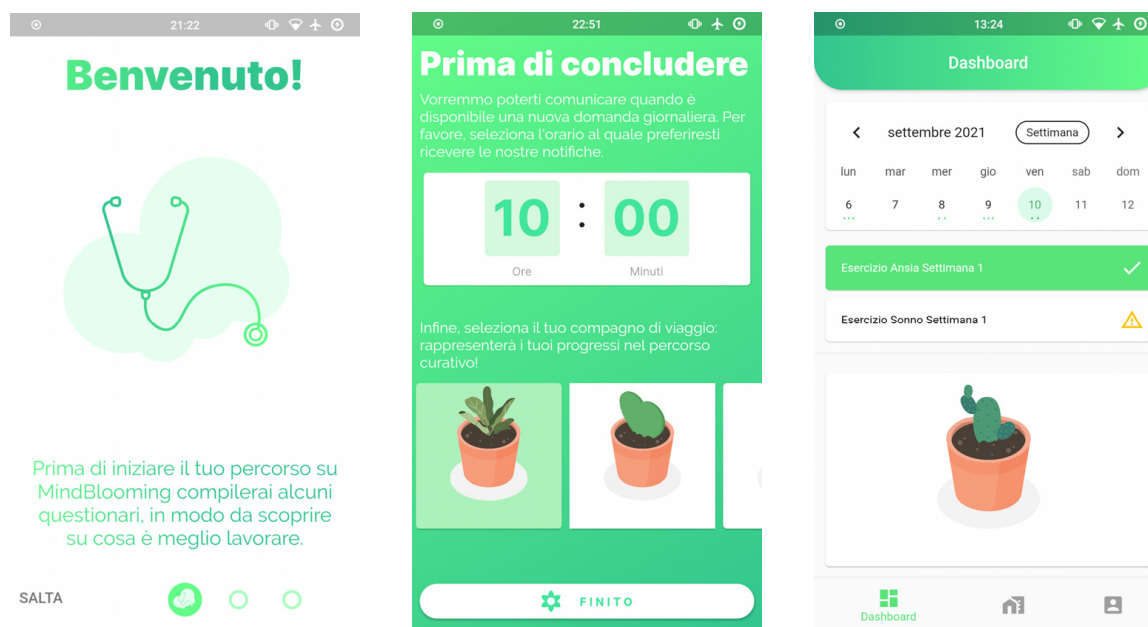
21:22

Benvenuto!

Prima di iniziare il tuo percorso su MindBlooming compilerai alcuni questionari, in modo da scoprire su cosa è meglio lavorare.

SALTA

22:51

Prima di concludere

Vorremmo poterti comunicare quando è disponibile una nuova domanda giornaliera. Per favore, seleziona l'orario al quale preferiresti ricevere le nostre notifiche.

| 10 | : | 00 |
|---|---|---|
| Ore | | Minuti |

Infine, seleziona il tuo compagno di viaggio: rappresenterà i tuoi progressi nel percorso curativo!

FINITO

13:24

Dashboard

settembre 2021 Settimana

| lun | mar | mer | gio | ven | sab | dom |
|---|---|---|---|---|---|---|
| 6 | 7 | 8 | 9 | 10 | 11 | 12 |

Esercizio Ansia Settimana 1

Esercizio Sonno Settimana 1

Dashboard